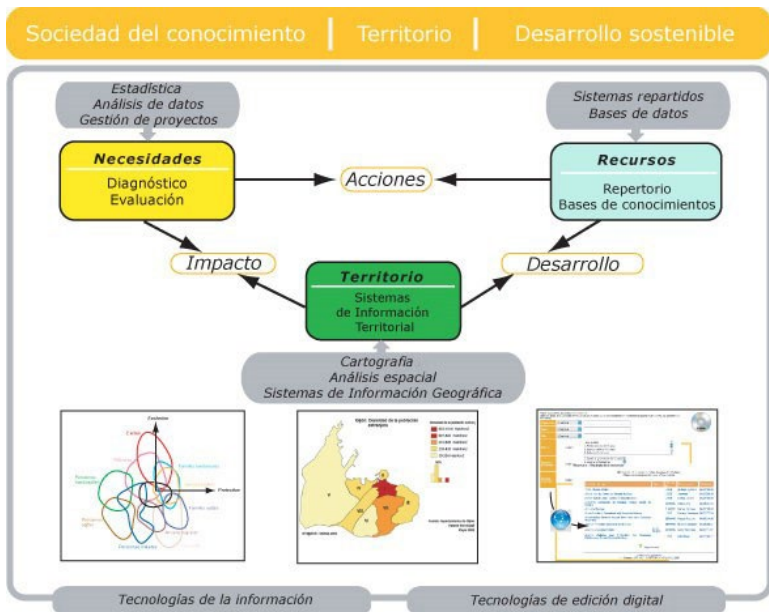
Sociedad del conocimiento | Territorio | Desarrollo sostenible

Estadística
Análisis de datos
Gestión de proyectos

Sistemas repartidos
Bases de datos

Necesidades
Diagnóstico
Evaluación

Acciones

Recursos
Repertorio
Bases de conocimientos

Impacto

Territorio
Sistemas de Información Territorial

Desarrollo

Cartografía
Análisis espacial
Sistemas de Información Geográfica

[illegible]

Tecnologías de la información

Tecnologías de edición digital